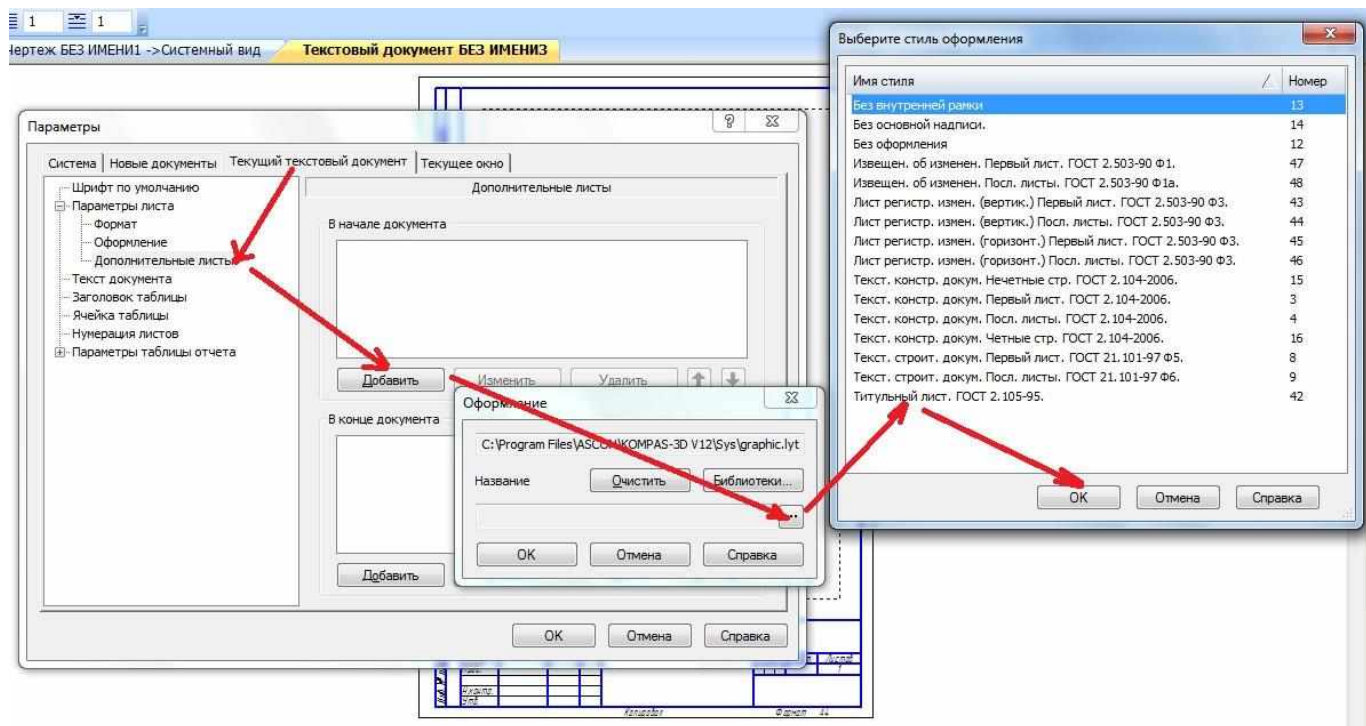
1 1

Чертеж БЕЗ ИМЕНИ1 ->Системный вид Текстовый документ БЕЗ ИМЕНИ3

Параметры

Система | Новые документы | Текущий текстовый документ | Текущее окно

Шрифт по умолчанию
Параметры листа
Формат
Оформление
Дополнительные листы
Текст документа
Заголовок таблицы
Ячейка таблицы
Нумерация листов
Параметры таблицы отчета

Дополнительные листы

В начале документа

Добавить Изменить Удалить

В конце документа

Добавить

OK Отмена Справка

Оформление

C:\Program Files\ASCON\KOMPAS-3D V12\Sys\graphic.lyt

Название Очистить Библиотеки...

...

OK Отмена Справка

Выберите стиль оформления

| Имя стиля | Номер |
|---|---|
| Без внутренней рамки | 13 |
| Без основной надписи. | 14 |
| Без оформления | 12 |
| Извещен. об изменен. Первый лист. ГОСТ 2.503-90 Ф1. | 47 |
| Извещен. об изменен. Посл. листы. ГОСТ 2.503-90 Ф1а. | 48 |
| Лист регистр. измен. (вертик.) Первый лист. ГОСТ 2.503-90 Ф3. | 43 |
| Лист регистр. измен. (вертик.) Посл. листы. ГОСТ 2.503-90 Ф3. | 44 |
| Лист регистр. измен. (горизонт.) Первый лист. ГОСТ 2.503-90 Ф3. | 45 |
| Лист регистр. измен. (горизонт.) Посл. листы. ГОСТ 2.503-90 Ф3. | 46 |
| Текст. констр. докум. Нечетные стр. ГОСТ 2.104-2006. | 15 |
| Текст. констр. докум. Первый лист. ГОСТ 2.104-2006. | 3 |
| Текст. констр. докум. Посл. листы. ГОСТ 2.104-2006. | 4 |
| Текст. констр. докум. Четные стр. ГОСТ 2.104-2006. | 16 |
| Текст. строит. докум. Первый лист. ГОСТ 21.101-97 Ф5. | 8 |
| Текст. строит. докум. Посл. листы. ГОСТ 21.101-97 Ф6. | 9 |
| Титульный лист. ГОСТ 2.105-95. | 42 |

OK Отмена Справка

Лист

Н.контр.
Утв.

Копировал Формат A4